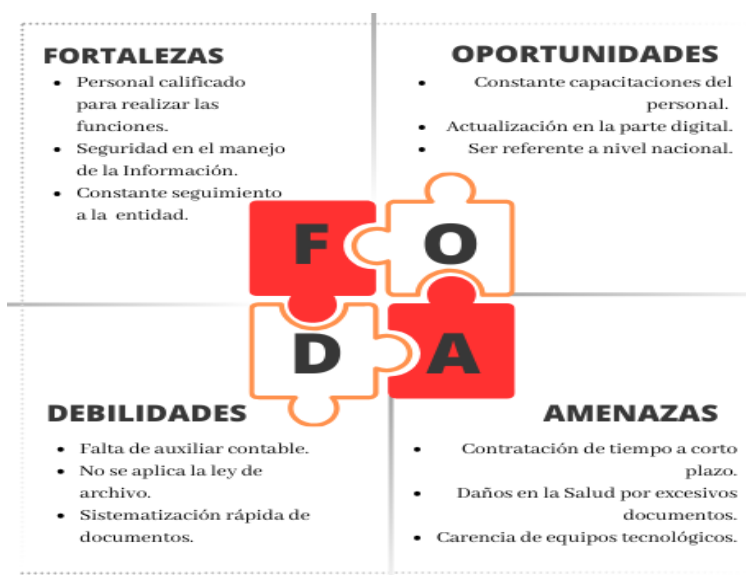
FORTALEZAS

- Personal calificado para realizar las funciones.
- Seguridad en el manejo de la Información.
- Constante seguimiento a la entidad.

OPORTUNIDADES

- Constante capacitaciones del personal.
- Actualización en la parte digital.
- Ser referente a nivel nacional.

F O D A

DEBILIDADES

- Falta de auxiliar contable.
- No se aplica la ley de archivo.
- Sistematización rápida de documentos.

AMENAZAS

- Contratación de tiempo a corto plazo.
- Daños en la Salud por excesivos documentos.
- Carencia de equipos tecnológicos.